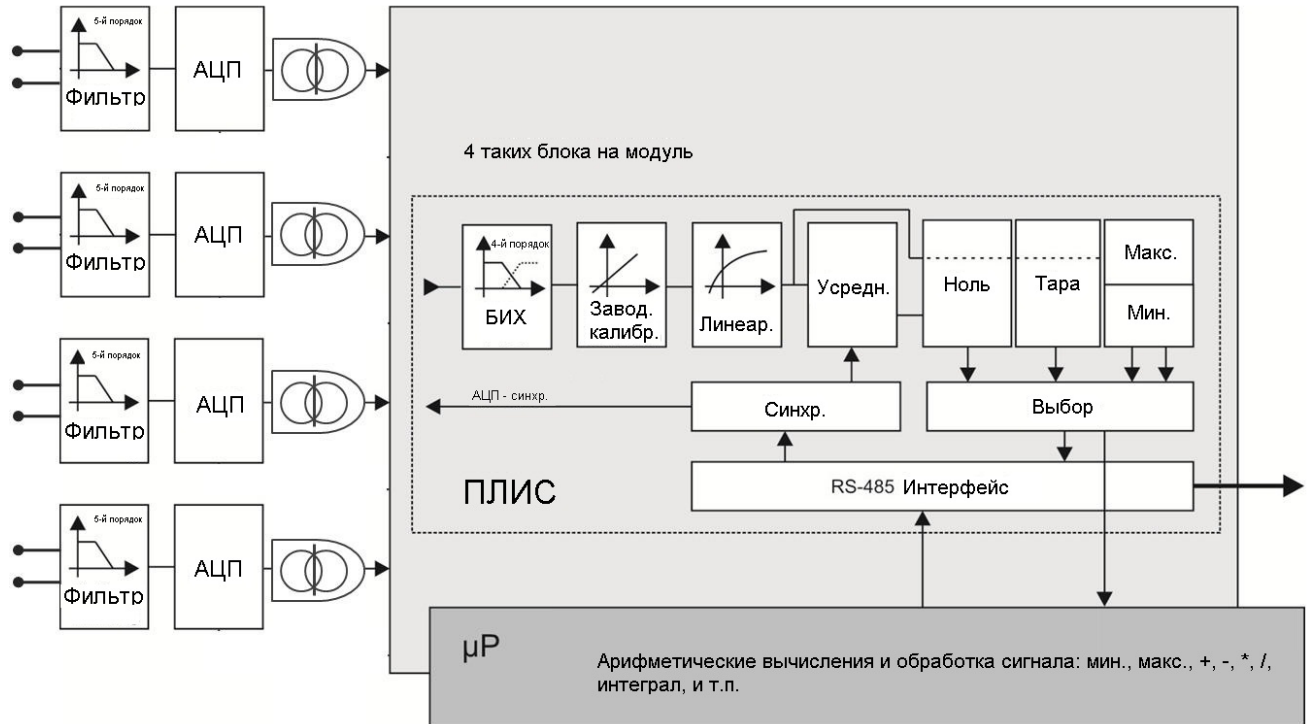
5-й порядок
Фильтр
АЦП

5-й порядок
Фильтр
АЦП

5-й порядок
Фильтр
АЦП

5-й порядок
Фильтр
АЦП

4 таких блока на модуль

4-й порядок
БИХ
Завод. калибр.
Линеар.
Усредн.
Ноль
Тара
Макс.
Мин.

АЦП - синхр.
Синхр.
Выбор

ПЛИС
RS-485 Интерфейс

μP
Арифметические вычисления и обработка сигнала: мин., макс., +, -, *, /, интеграл, и т.п.